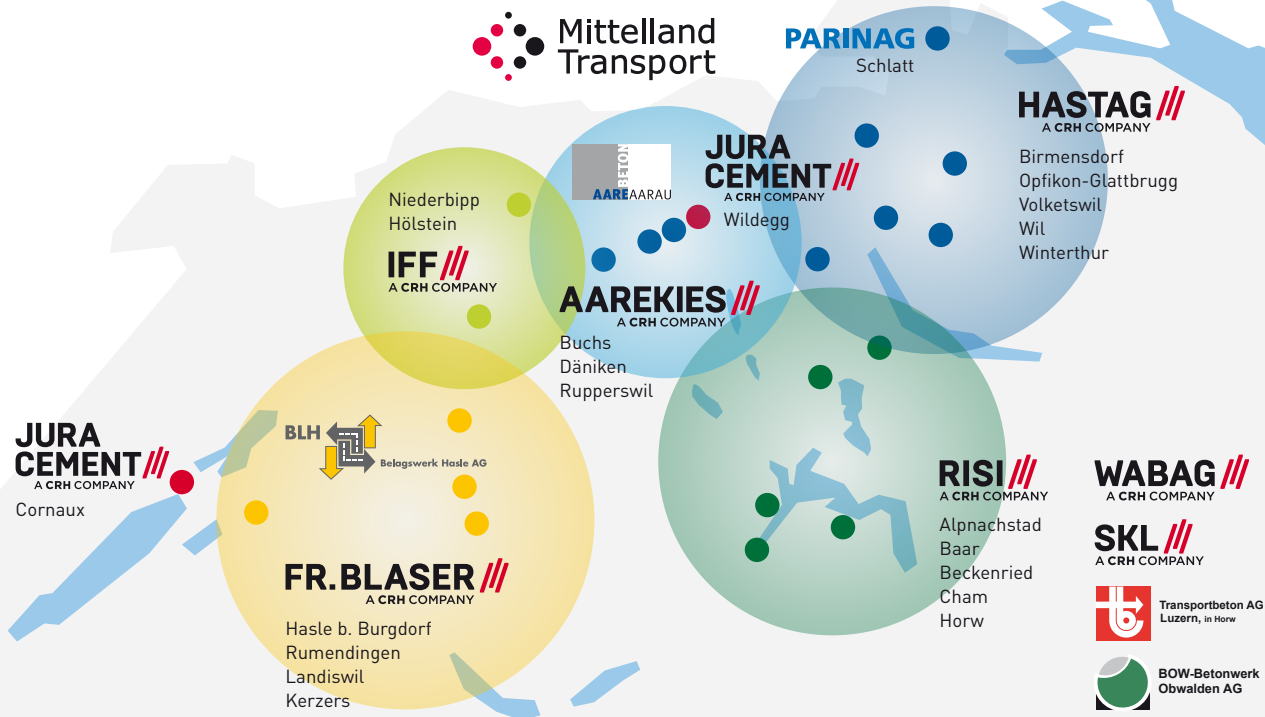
Mittelland
Transport

PARINAG
Schlatt

HASTAG
A CRH COMPANY
Birmensdorf
Opfikon-Glattbrugg
Volketswil
Wil
Winterthur

BETON
AARE AARAU

JURA
CEMENT
A CRH COMPANY
Wildegg

Niederbipp
Hölstein

IFF
A CRH COMPANY

AAREKIES
A CRH COMPANY
Buchs
Däniken
Rupperswil

BLH
Belagswerk Hasle AG

JURA
CEMENT
A CRH COMPANY
Cornaux

FR.BLASER
A CRH COMPANY
Hasle b. Burgdorf
Rumendingen
Landiswil
Kerzers

RISI
A CRH COMPANY
Alpnachstad
Baar
Beckenried
Cham
Horw

WABAG
A CRH COMPANY

SKL
A CRH COMPANY

Transportbeton AG
Luzern, in Horw

BOW-Betonwerk
Obwalden AG